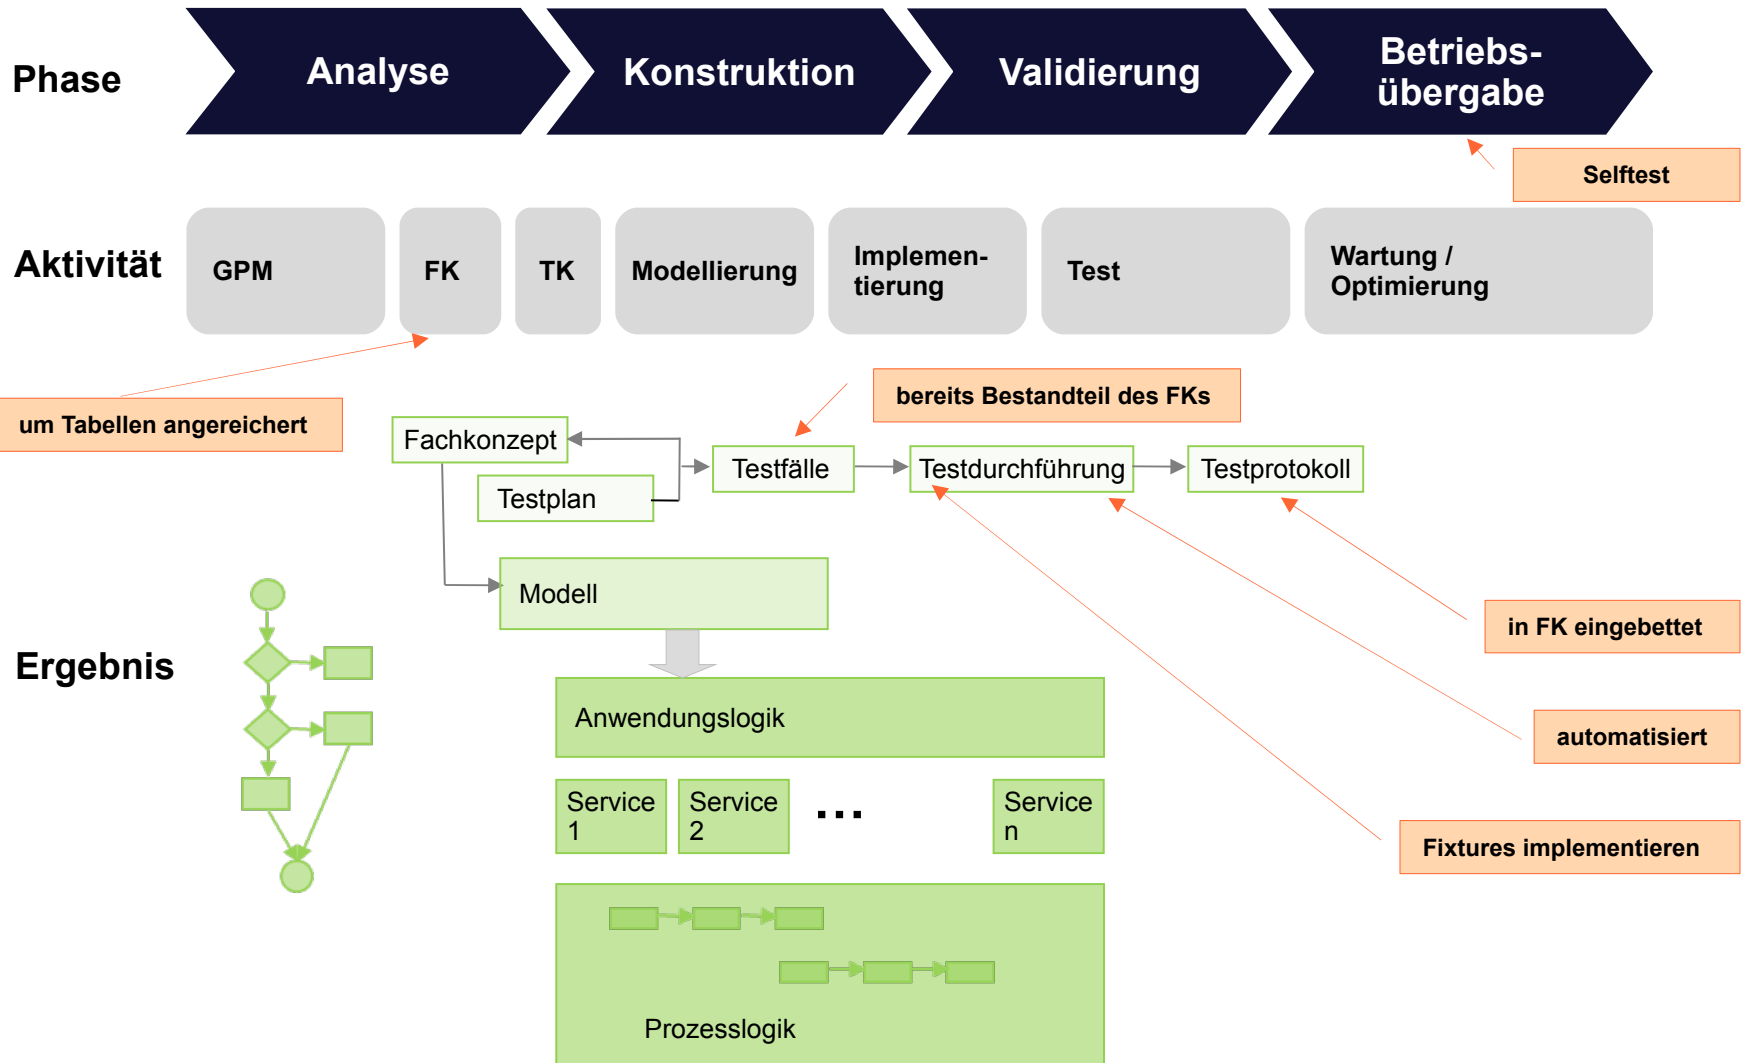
Phase

Analyse

Konstruktion

Validierung

Betriebsübergabe

Selftest

Aktivität

GPM

FK

TK

Modellierung

Implementierung

Test

Wartung / Optimierung

um Tabellen angereichert

bereits Bestandteil des FKs

Fachkonzept

Testplan

Testfälle

Testdurchführung

Testprotokoll

Modell

in FK eingebettet

Ergebnis

Anwendungslogik

automatisiert

Service 1

Service 2

...

Service n

Fixtures implementieren

Prozesslogik